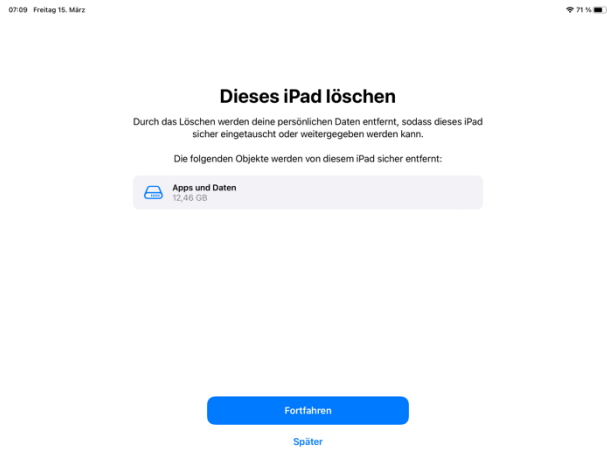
07:09 Freitag 15. März

71 %

Dieses iPad löschen

Durch das Löschen werden deine persönlichen Daten entfernt, sodass dieses iPad sicher eingetauscht oder weitergegeben werden kann.

Die folgenden Objekte werden von diesem iPad sicher entfernt:

Apps und Daten
12,46 GB

Fortfahren

Später